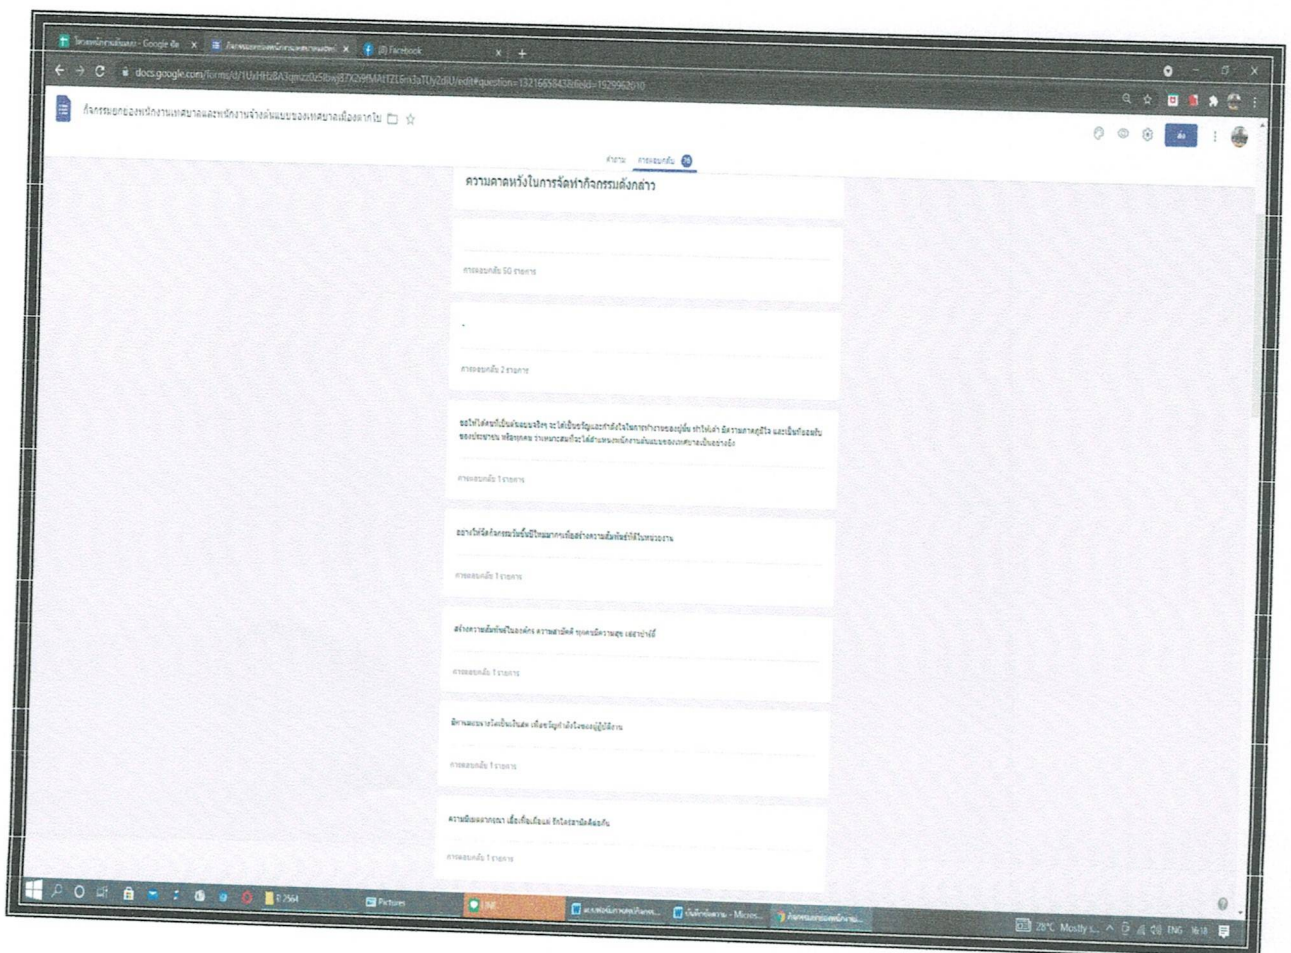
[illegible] - Google ชีต × | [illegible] × | (8) Facebook × | +

docs.google.com/forms/d/1UxHHz8A3qmzz0e5lbwj87X29fMAt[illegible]/edit#question=1321665843&field=1529962010

กิจกรรมของพนักงานเทศบาลและพนักงานจ้างต้นแบบของเทศบาลเมืองตากใบ

ส่ง

คำถาม การตอบกลับ 76

ความคาดหวังในการจัดทำกิจกรรมดังกล่าว

-

การตอบกลับ 50 รายการ

.

การตอบกลับ 2 รายการ

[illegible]

การตอบกลับ 1 รายการ

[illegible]

การตอบกลับ 1 รายการ

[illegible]

การตอบกลับ 1 รายการ

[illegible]

การตอบกลับ 1 รายการ

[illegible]

การตอบกลับ 1 รายการ

Pictures | LINE | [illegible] | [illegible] - Micros... | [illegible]

28°C Mostly ... ENG 16:18